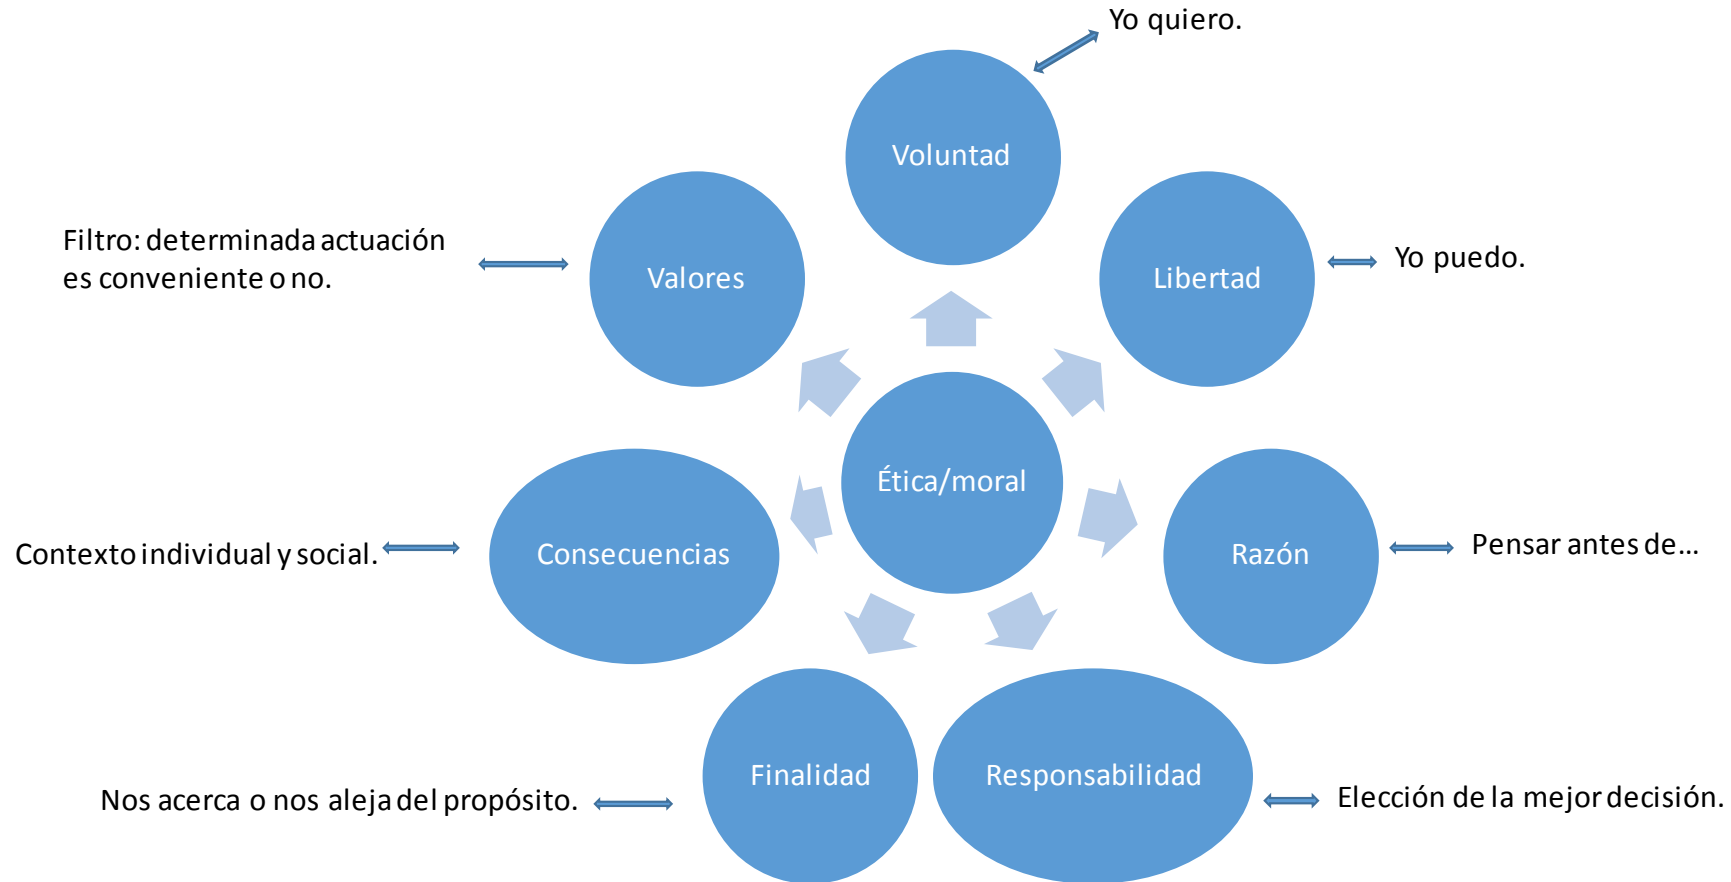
Yo quiero.

Voluntad

Filtro: determinada actuación es conveniente o no.

Valores

Libertad

Yo puedo.

Ética/moral

Contexto individual y social.

Consecuencias

Razón

Pensar antes de…

Nos acerca o nos aleja del propósito.

Finalidad

Responsabilidad

Elección de la mejor decisión.